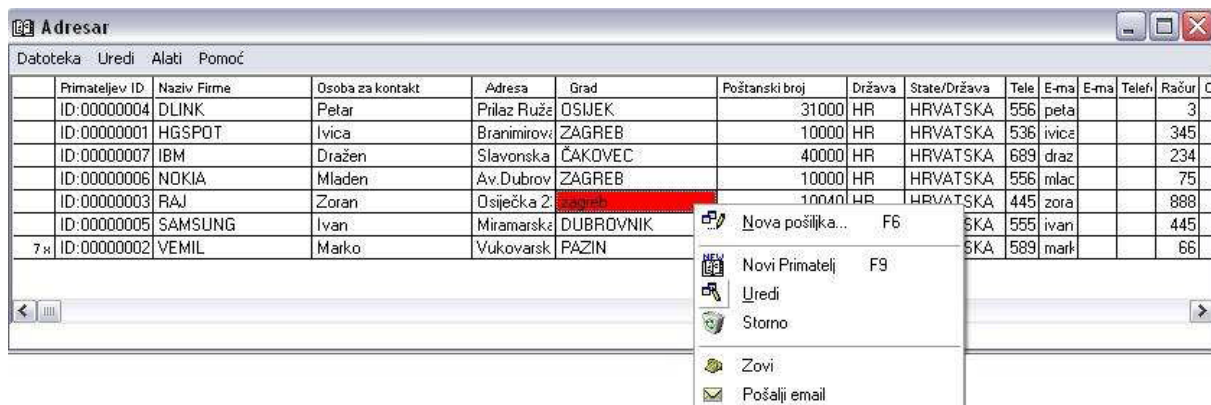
Adresar

Datoteka Uredi Alati Pomoć

| | Primateljev ID | Naziv Firme | Osoba za kontakt | Adresa | Grad | Poštanski broj | Država | State/Država | Tele | E-ma | E-ma | Telefo | Račur | C |
|---|---|---|---|---|---|---|---|---|---|---|---|---|---|---|
| | ID:00000004 | DLINK | Petar | Prilaz Ruža | OSIJEK | 31000 | HR | HRVATSKA | 556 | peta | | | 3 | |
| | ID:00000001 | HGSPOT | Ivica | Branimirova | ZAGREB | 10000 | HR | HRVATSKA | 536 | ivica | | | 345 | |
| | ID:00000007 | IBM | Dražen | Slavonska | ČAKOVEC | 40000 | HR | HRVATSKA | 689 | draz | | | 234 | |
| | ID:00000006 | NOKIA | Mladen | Av.Dubrov | ZAGREB | 10000 | HR | HRVATSKA | 556 | mlac | | | 75 | |
| | ID:00000003 | RAJ | Zoran | Osiječka 2 | zagreb | 10040 | HR | HRVATSKA | 445 | zora | | | 888 | |
| | ID:00000005 | SAMSUNG | Ivan | Miramarska | DUBROVNIK | | | SKA | 555 | ivan | | | 445 | |
| 7 x | ID:00000002 | VEMIL | Marko | Vukovarsk | PAZIN | | | SKA | 589 | mark | | | 66 | |

Nova pošiljka... F6
Novi Primatelj F9
Uredi
Storno
Zovi
Pošalji email